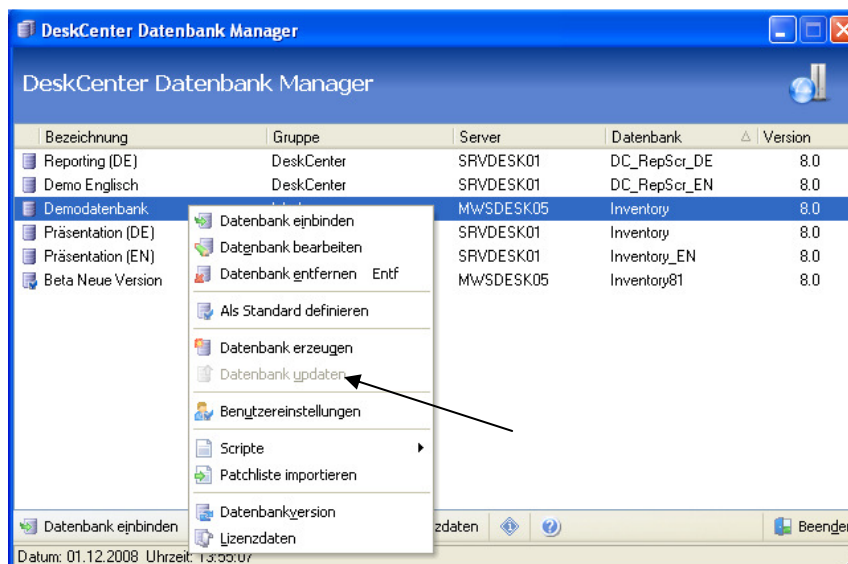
DeskCenter Datenbank Manager

DeskCenter Datenbank Manager

| Bezeichnung | Gruppe | Server | Datenbank | Version |
|---|---|---|---|---|
| Reporting (DE) | DeskCenter | SRVDESK01 | DC_RepScr_DE | 8.0 |
| Demo Englisch | DeskCenter | SRVDESK01 | DC_RepScr_EN | 8.0 |
| Demodatenbank | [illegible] | MWSDESK05 | Inventory | 8.0 |
| Präsentation (DE) | | SRVDESK01 | Inventory | 8.0 |
| Präsentation (EN) | | SRVDESK01 | Inventory_EN | 8.0 |
| Beta Neue Version | | MWSDESK05 | Inventory81 | 8.0 |

Datenbank einbinden
Datenbank bearbeiten
Datenbank entfernen Entf
Als Standard definieren
Datenbank erzeugen
Datenbank updaten
Benutzereinstellungen
Scripte
Patchliste importieren
Datenbankversion
Lizenzdaten

Datenbank einbinden
zdaten
Beende

Datum: 01.12.2008 Uhrzeit: 13:55:07